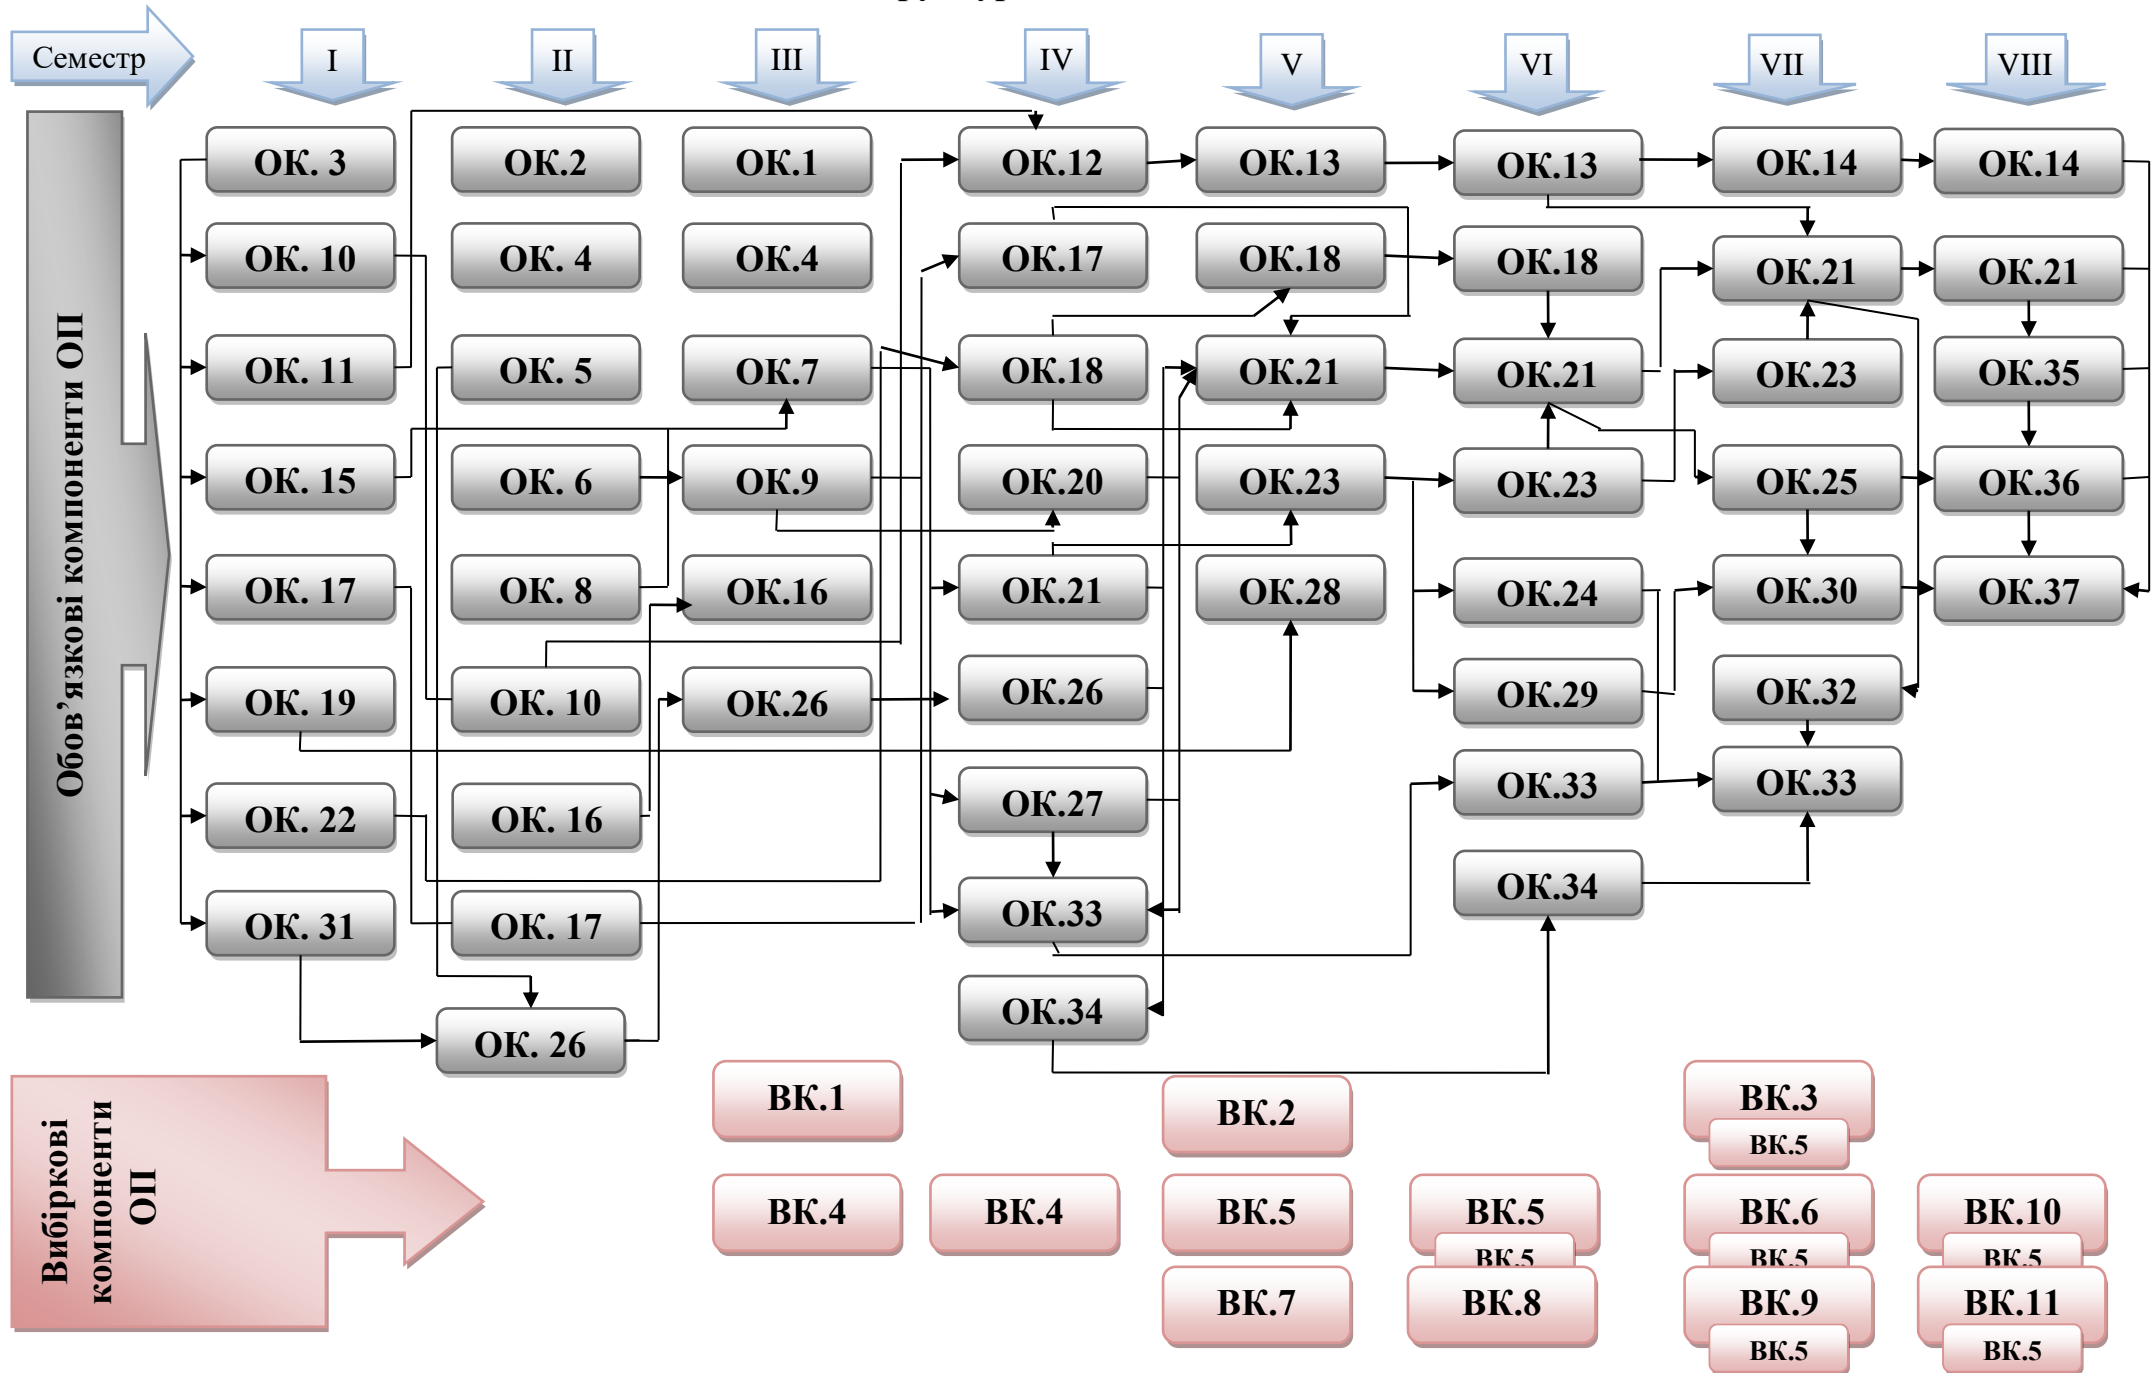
Семестр

I II III IV V VI VII VIII

Обов'язкові компоненти ОП

ОК. 3
ОК. 10
ОК. 11
ОК. 15
ОК. 17
ОК. 19
ОК. 22
ОК. 31

ОК.2
ОК. 4
ОК. 5
ОК. 6
ОК. 8
ОК. 10
ОК. 16
ОК. 17
ОК. 26

ОК.1
ОК.4
ОК.7
ОК.9
ОК.16
ОК.26

ОК.12
ОК.17
ОК.18
ОК.20
ОК.21
ОК.26
ОК.27
ОК.33
ОК.34

ОК.13
ОК.18
ОК.21
ОК.23
ОК.28

ОК.13
ОК.18
ОК.21
ОК.23
ОК.24
ОК.29
ОК.33
ОК.34

ОК.14
ОК.21
ОК.23
ОК.25
ОК.30
ОК.32
ОК.33

ОК.14
ОК.21
ОК.35
ОК.36
ОК.37

Вибіркові компоненти ОП

ВК.1
ВК.2
ВК.3
ВК.5
ВК.4
ВК.4
ВК.5
ВК.5
ВК.5
ВК.6
ВК.5
ВК.10
ВК.5
ВК.7
ВК.8
ВК.9
ВК.5
ВК.11
ВК.5